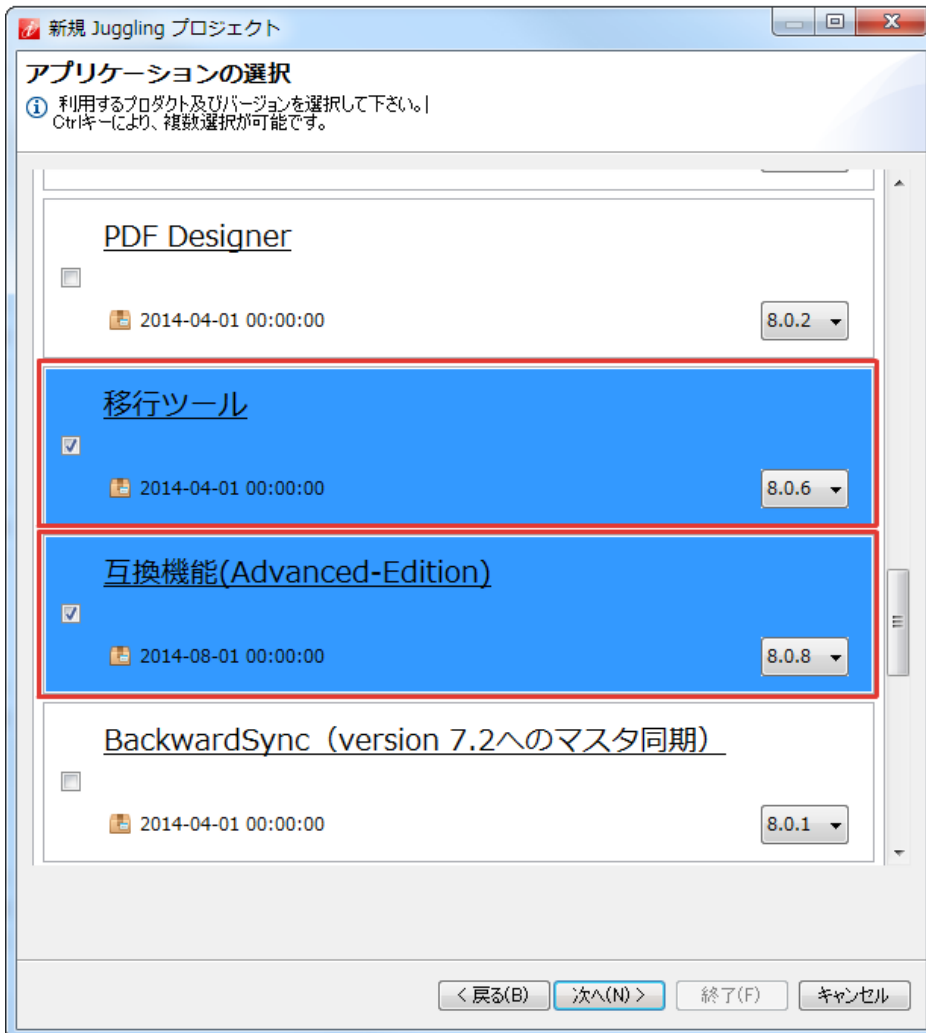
新規 Juggling プロジェクト

アプリケーションの選択

利用するプロダクト及びバージョンを選択して下さい。
Ctrlキーにより、複数選択が可能です。

PDF Designer

2014-04-01 00:00:00

8.0.2

移行ツール

2014-04-01 00:00:00

8.0.6

互換機能(Advanced-Edition)

2014-08-01 00:00:00

8.0.8

BackwardSync（version 7.2へのマスタ同期）

2014-04-01 00:00:00

8.0.1

< 戻る(B)　次へ(N) >　終了(F)　キャンセル